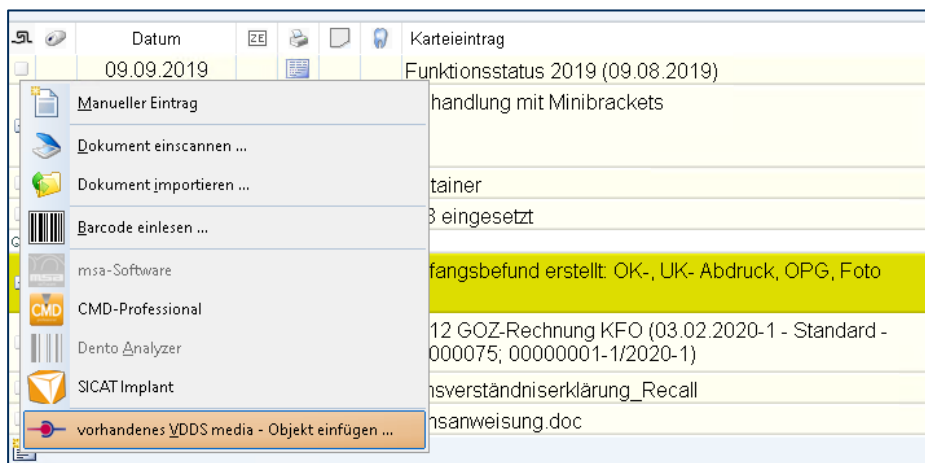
Datum ZE Karteieintrag

09.09.2019 Funktionsstatus 2019 (09.08.2019)

Manueller Eintrag

Dokument einscannen ...

Dokument importieren ...

Barcode einlesen ...

msa-Software

CMD-Professional

Dento Analyzer

SICAT Implant

vorhandenes VDDS media - Objekt einfügen ...

handlung mit Minibrackets

tainer

3 eingesetzt

fangsbefund erstellt: OK-, UK- Abdruck, OPG, Foto

12 GOZ-Rechnung KFO (03.02.2020-1 - Standard - 000075; 00000001-1/2020-1)

nsverständniserklärung_Recall

nsanweisung.doc